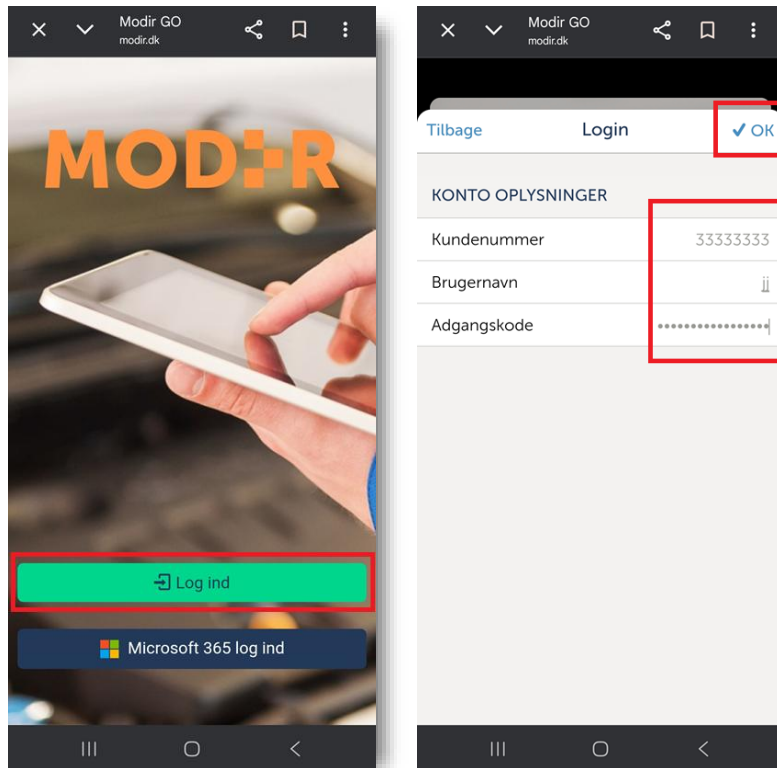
Modir GO
modir.dk

MODIR

Log ind

Microsoft 365 log ind

Modir GO
modir.dk

Tilbage
Login
✓ OK

KONTO OPLYSNINGER

| Kundenummer | 33333333 |
|---|---|
| Brugernavn | jj |
| Adgangskode | •••••••••••••••• |